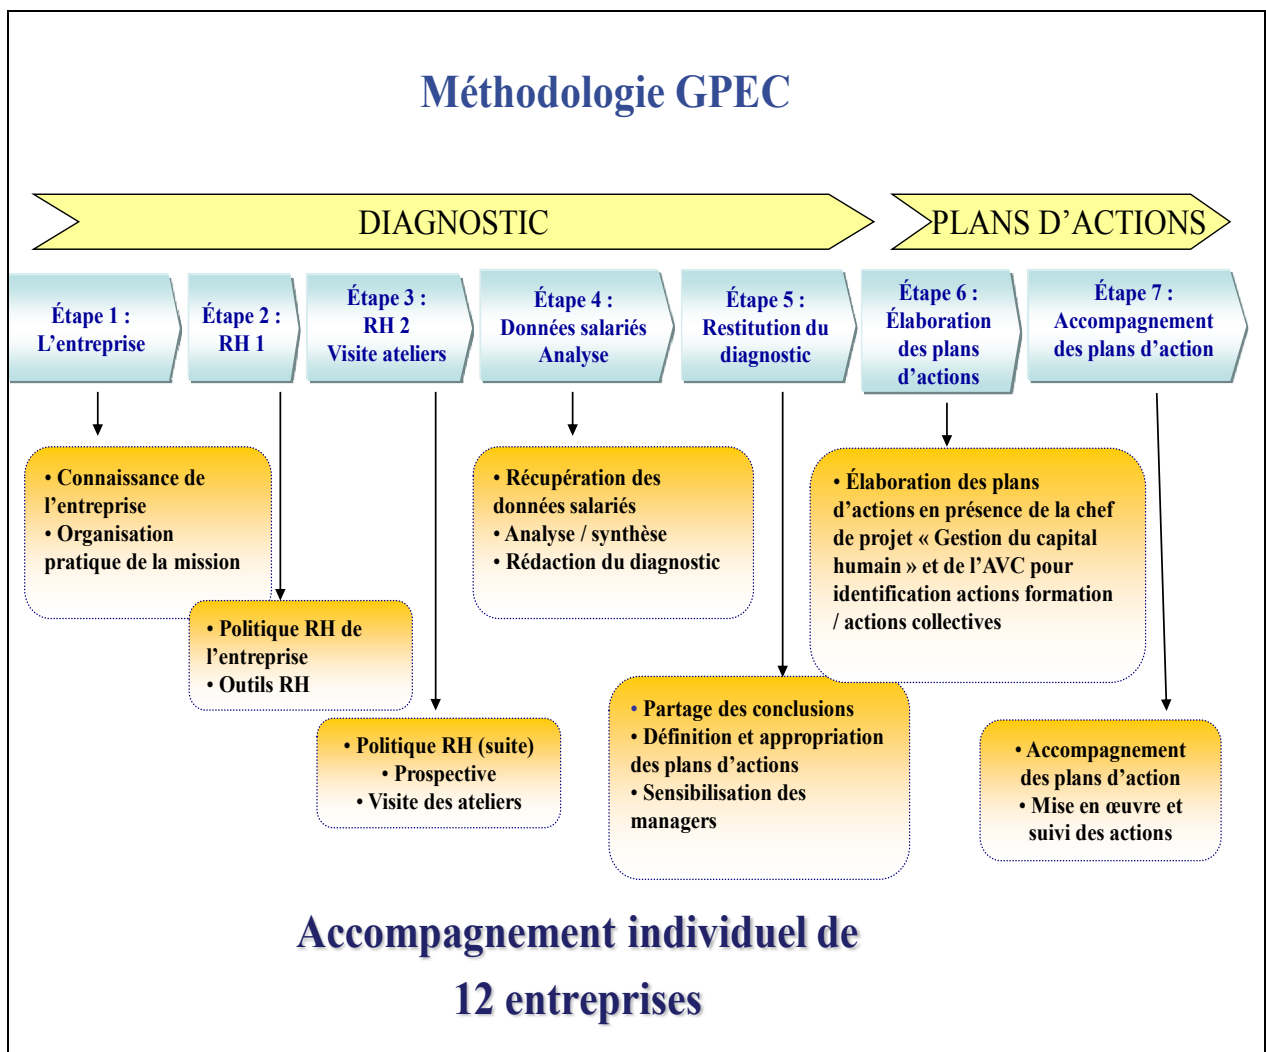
Méthodologie GPEC

DIAGNOSTIC

PLANS D'ACTIONS

Étape 1 : L'entreprise

Étape 2 : RH 1

Étape 3 : RH 2 Visite ateliers

Étape 4 : Données salariés Analyse

Étape 5 : Restitution du diagnostic

Étape 6 : Élaboration des plans d'actions

Étape 7 : Accompagnement des plans d'action

• Connaissance de l'entreprise
• Organisation pratique de la mission

• Politique RH de l'entreprise
• Outils RH

• Politique RH (suite)
• Prospective
• Visite des ateliers

• Récupération des données salariés
• Analyse / synthèse
• Rédaction du diagnostic

• Partage des conclusions
• Définition et appropriation des plans d'actions
• Sensibilisation des managers

• Élaboration des plans d'actions en présence de la chef de projet « Gestion du capital humain » et de l'AVC pour identification actions formation / actions collectives

• Accompagnement des plans d'action
• Mise en œuvre et suivi des actions

Accompagnement individuel de 12 entreprises